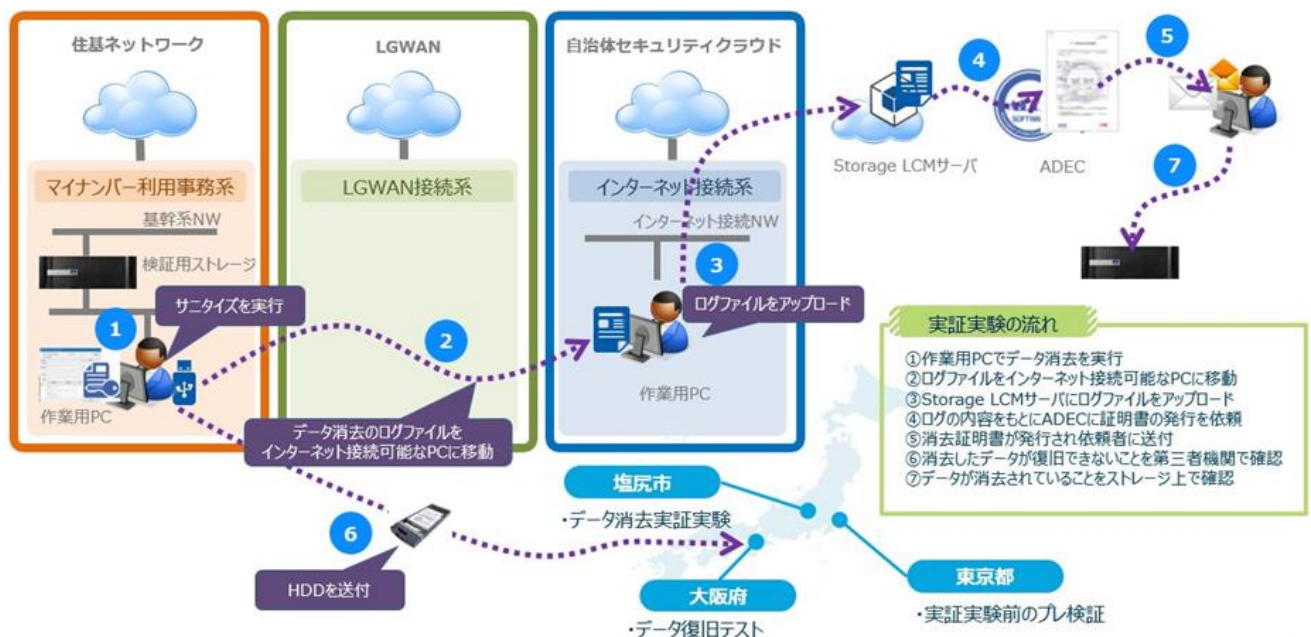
住基ネットワーク

マイナンバー利用事務系

基幹系NW

検証用ストレージ

サニタイズを実行

1

作業用PC

LGWAN

LGWAN接続系

2

データ消去のログファイルをインターネット接続可能なPCに移動

自治体セキュリティクラウド

インターネット接続系

インターネット接続NW

3

ログファイルをアップロード

作業用PC

Storage LCMサーバ

4

ADEC

5

7

実証実験の流れ

①作業用PCでデータ消去を実行
②ログファイルをインターネット接続可能なPCに移動
③Storage LCMサーバにログファイルをアップロード
④ログの内容をもとにADECに証明書の発行を依頼
⑤消去証明書が発行され依頼者に送付
⑥消去したデータが復旧できないことを第三者機関で確認
⑦データが消去されていることをストレージ上で確認

6

HDDを送付

塩尻市

・データ消去実証実験

大阪府

・データ復旧テスト

東京都

・実証実験前のプレ検証